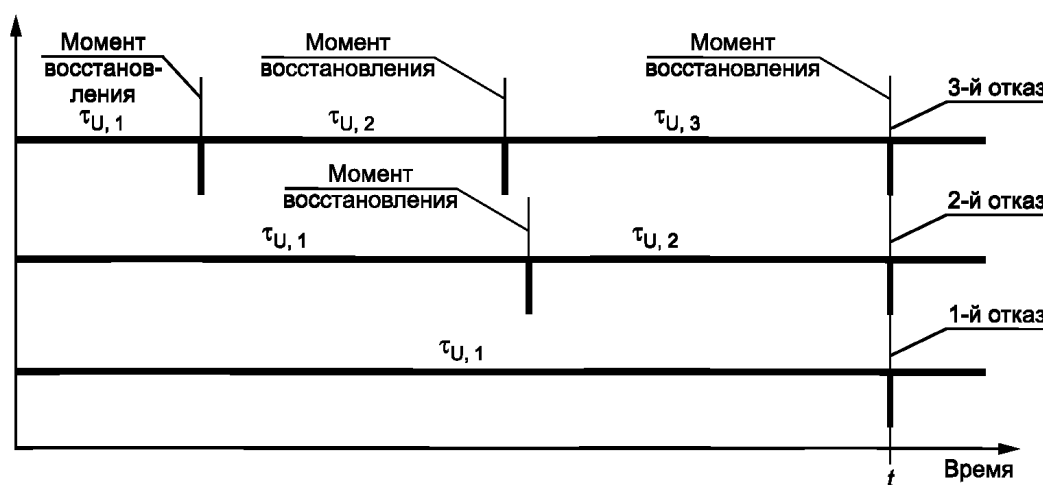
Момент восстановления
$\tau_{U,1}$

Момент восстановления
$\tau_{U,2}$

Момент восстановления
$\tau_{U,3}$

3-й отказ

Момент восстановления
$\tau_{U,1}$
$\tau_{U,2}$

2-й отказ

$\tau_{U,1}$

1-й отказ

$t$
Время